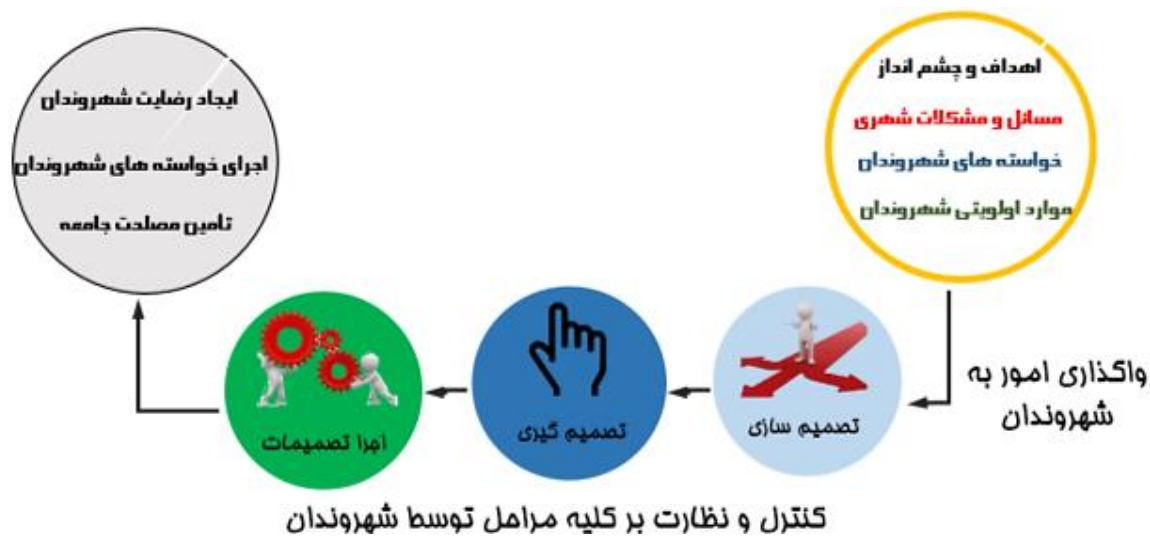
اهداف و چشم انداز

مسائل و مشکلات شهری

خواسته های شهروندان

موارد اولویتی شهروندان

ایجاد رضایت شهروندان

اجرای خواسته های شهروندان

تامین مصلحت جامعه

واگذاری امور به شهروندان

تصمیم سازی

تصمیم گیری

اجرا تصمیمات

کنترل و نظارت بر کلیه مراحل توسط شهروندان